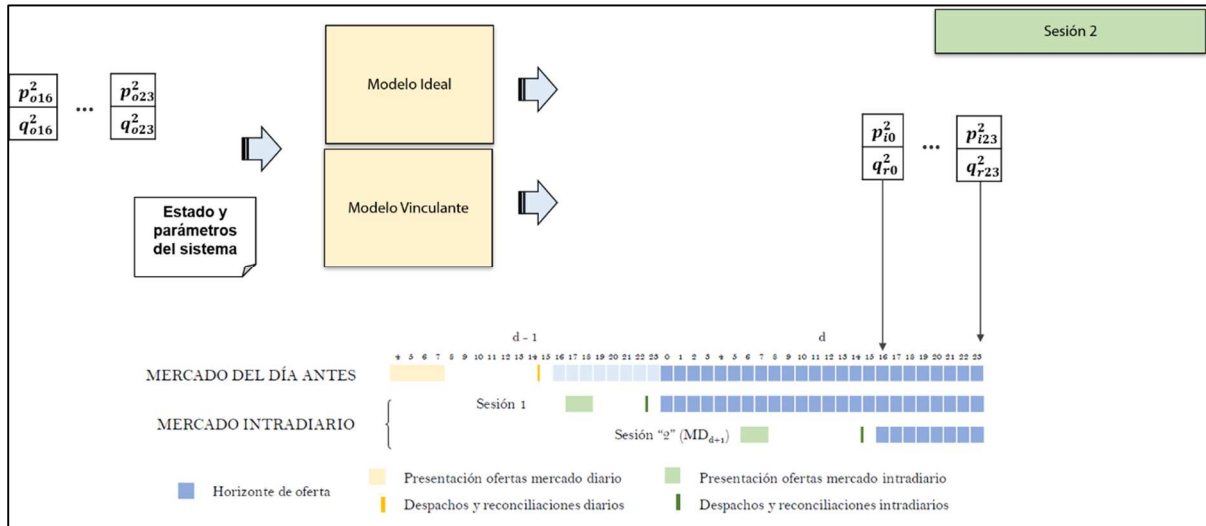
Sesión 2

$p^2_{o16}$
$q^2_{o16}$
...
$p^2_{o23}$
$q^2_{o23}$

Modelo Ideal

Modelo Vinculante

Estado y parámetros del sistema

$p^2_{i0}$
$q^2_{r0}$
...
$p^2_{i23}$
$q^2_{r23}$

d - 1

d

4 5 6 7 8 9 10 11 12 13 14 15 16 17 18 19 20 21 22 23 0 1 2 3 4 5 6 7 8 9 10 11 12 13 14 15 16 17 18 19 20 21 22 23

MERCADO DEL DÍA ANTES

MERCADO INTRADIARIO

Sesión 1

Sesión "2" ($MD_{d+1}$)

Horizonte de oferta

Presentación ofertas mercado diario

Despachos y reconciliaciones diarios

Presentación ofertas mercado intradiario

Despachos y reconciliaciones intradiarios